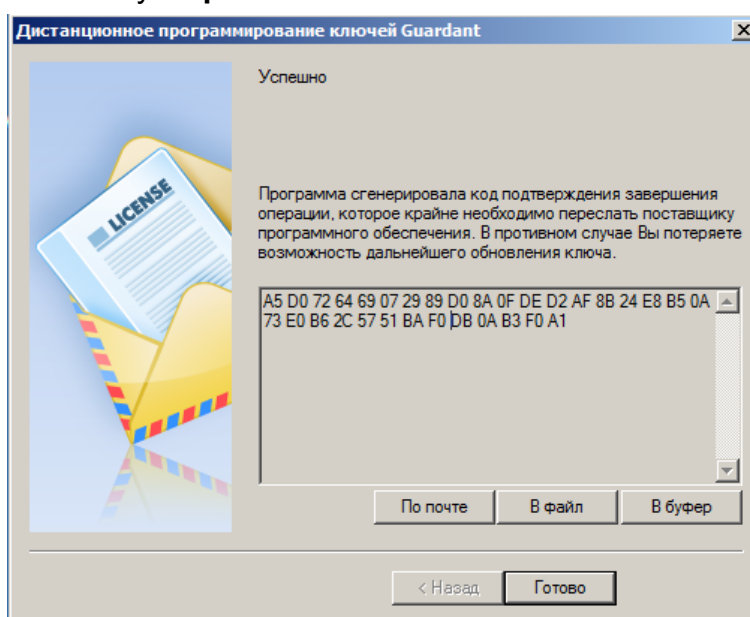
Дистанционное программирование ключей Guardant

LICENSE

Успешно

Программа сгенерировала код подтверждения завершения операции, которое крайне необходимо переслать поставщику программного обеспечения. В противном случае Вы потеряете возможность дальнейшего обновления ключа.

A5 D0 72 64 69 07 29 89 D0 8A 0F DE D2 AF 8B 24 E8 B5 0A 73 E0 B6 2C 57 51 BA F0 DB 0A B3 F0 A1

По почте

В файл

В буфер

< Назад

Готово